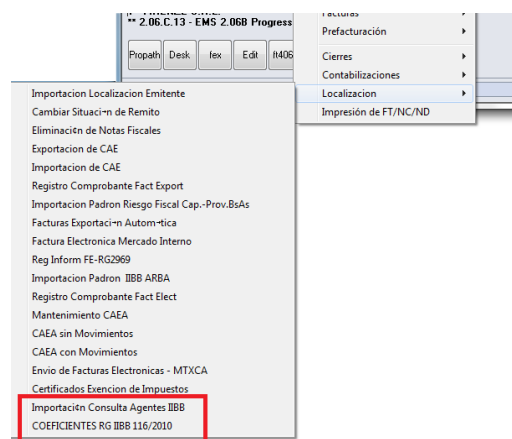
** 2.06.C.13 - EMS 2.06B Progress

Propath
Desk
fex
Edit
ft406

Facturas
Prefacturación
Cierres
Contabilizaciones
Localizacion
Impresión de FT/NC/ND

Importacion Localizacion Emitente
Cambiar Situaci¬n de Remito
Eliminaci¢n de Notas Fiscales
Exportacion de CAE
Importacion de CAE
Registro Comprobante Fact Export
Importacion Padron Riesgo Fiscal Cap.-Prov.BsAs
Facturas Exportaci¬n Autom¬tica
Factura Electronica Mercado Interno
Reg Inform FE-RG2969
Importacion Padron IIBB ARBA
Registro Comprobante Fact Elect
Mantenimiento CAEA
CAEA sin Movimientos
CAEA con Movimientos
Envio de Facturas Electronicas - MTXCA
Certificados Exencion de Impuestos
Importaci¢n Consulta Agentes IIBB
COEFICIENTES RG IIBB 116/2010